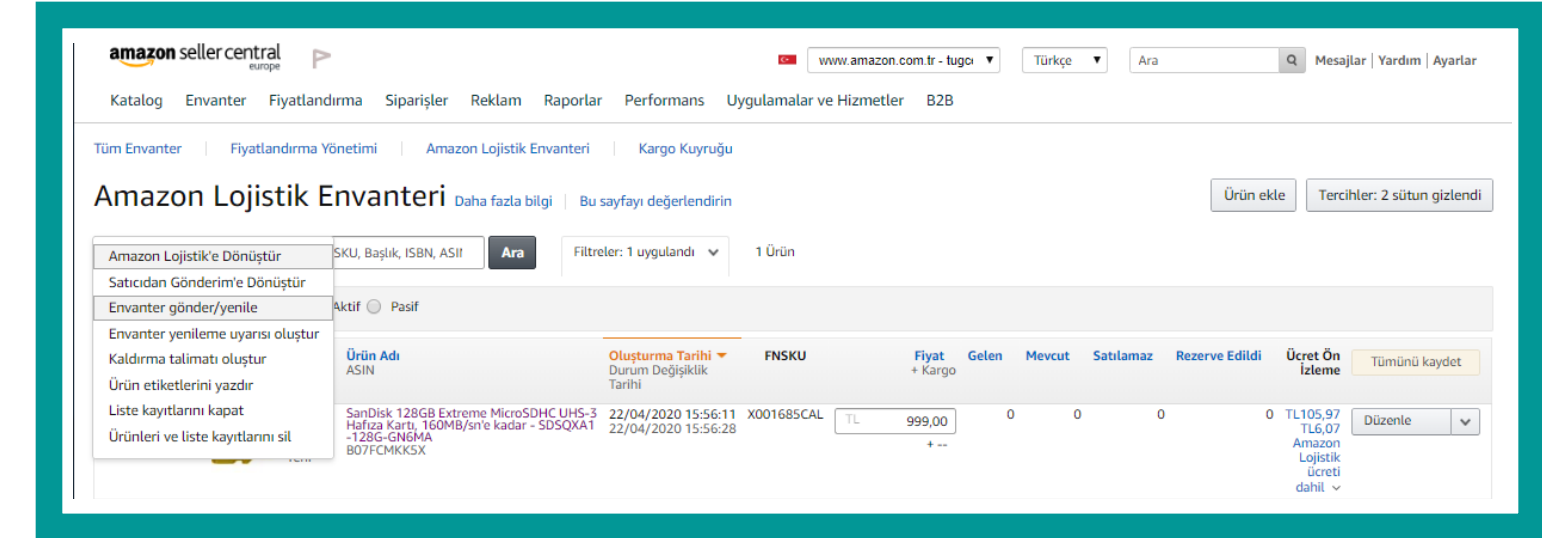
amazon seller central europe

www.amazon.com.tr - tugc ▼ | Türkçe ▼ | Ara | Mesajlar | Yardım | Ayarlar

Katalog Envanter Fiyatlandırma Siparişler Reklam Raporlar Performans Uygulamalar ve Hizmetler B2B

Tüm Envanter | Fiyatlandırma Yönetimi | Amazon Lojistik Envanteri | Kargo Kuyruğu

Amazon Lojistik Envanteri Daha fazla bilgi | Bu sayfayı değerlendirin

Ürün ekle | Tercihler: 2 sütun gizlendi

Amazon Lojistik'e Dönüştür
Satıcıdan Gönderim'e Dönüştür
Envanter gönder/yenile
Envanter yenileme uyarısı oluştur
Kaldırma talimatı oluştur
Ürün etiketlerini yazdır
Liste kayıtlarını kapat
Ürünleri ve liste kayıtlarını sil

SKU, Başlık, ISBN, ASII | Ara | Filtreler: 1 uygulandı | 1 Ürün

Aktif Pasif

| Ürün Adı ASIN | Oluşturma Tarihi ▼ Durum Değişiklik Tarihi | FNSKU | Fiyat + Kargo | Gelen | Mevcut | Satılamaz | Rezerve Edildi | Ücret Ön İzleme | Tümünü kaydet |
|---|---|---|---|---|---|---|---|---|---|
| SanDisk 128GB Extreme MicroSDHC UHS-3 Hafıza Kartı, 160MB/sn'e kadar - SDSQXA1 -128G-GN6MA B07FCMKK5X | 22/04/2020 15:56:11 22/04/2020 15:56:28 | X001685CAL | TL 999,00 + -- | 0 | 0 | 0 | 0 | TL105,97 TL6,07 Amazon Lojistik ücreti dahil | Düzenle |

Yeni